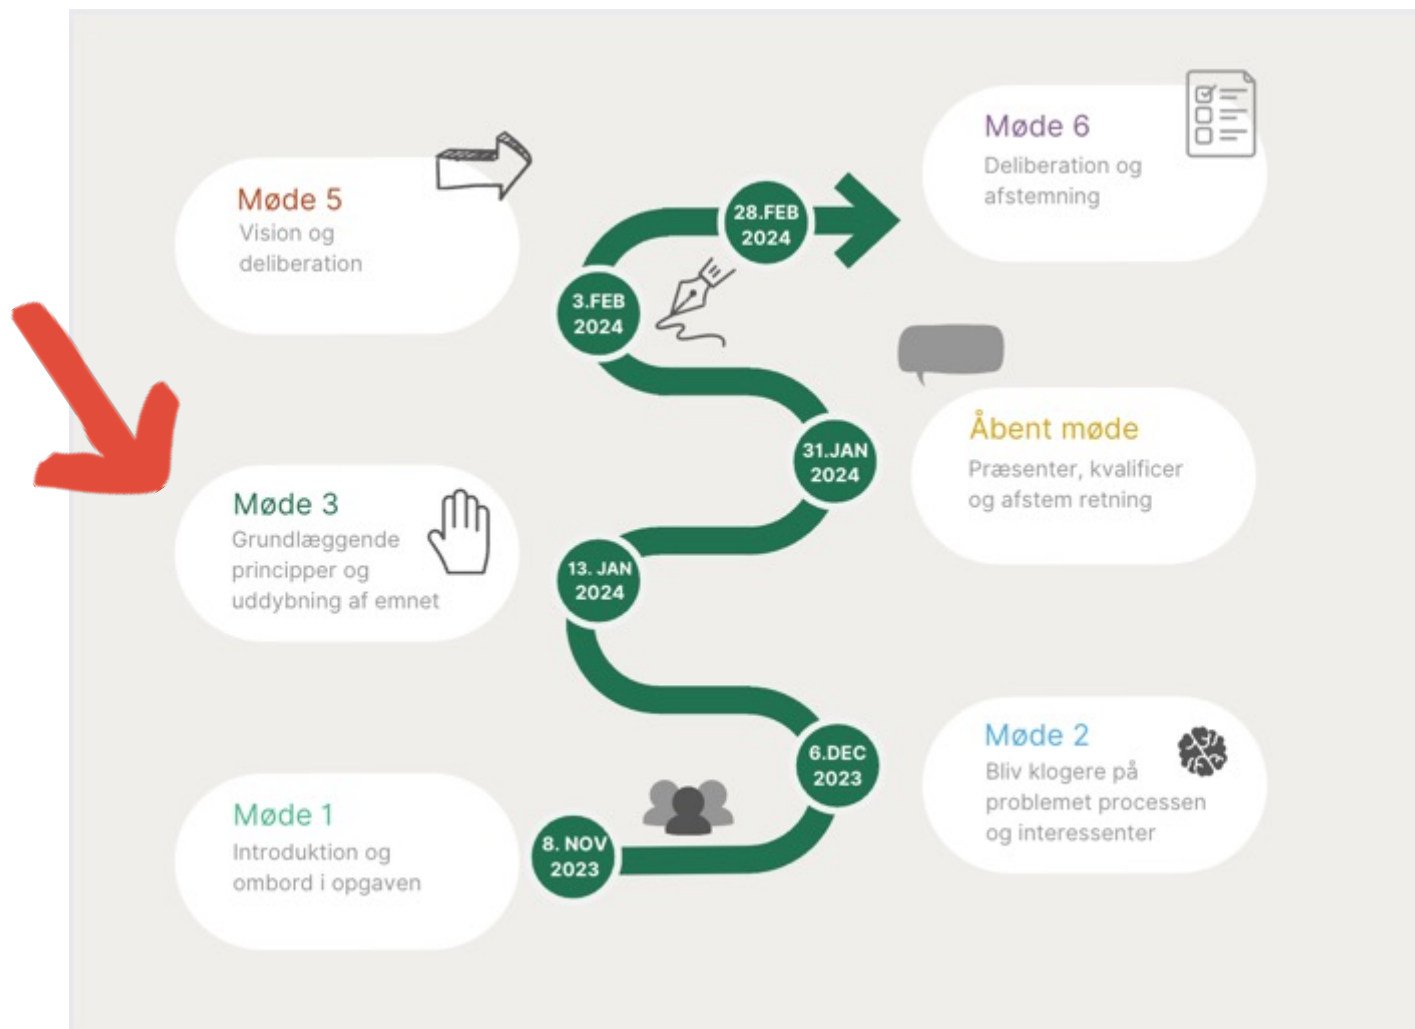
Møde 6
Deliberation og afstemning

Møde 5
Vision og deliberation

28.FEB 2024

3.FEB 2024

Åbent møde
Præsenter, kvalificer og afstem retning

31.JAN 2024

Møde 3
Grundlæggende principper og uddybning af emnet

13. JAN 2024

6.DEC 2023

Møde 2
Bliv klogere på problemet processen og interessenter

Møde 1
Introduktion og ombord i opgaven

8. NOV 2023